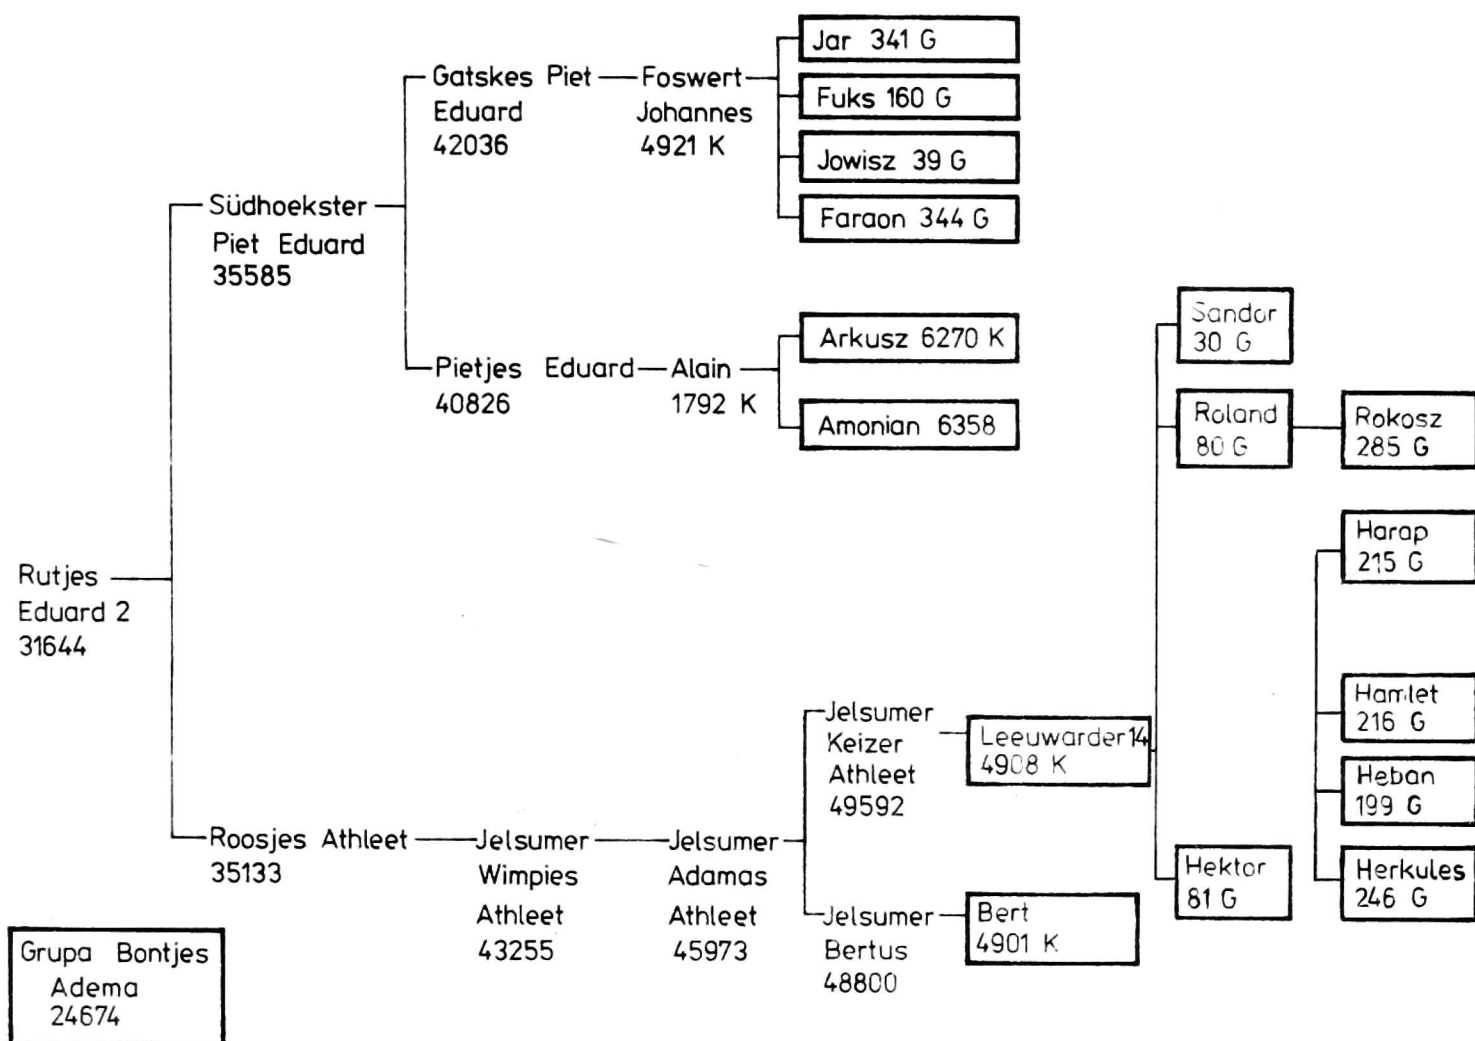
Jar 341 G
Fuks 160 G
Jowisz 39 G
Faraon 344 G

Gatskes Piet Eduard 42036
Foswert Johannes 4921 K

Südhoekster Piet Eduard 35585

Pietjes Eduard 40826
Alain 1792 K

Arkusz 6270 K
Amonian 6358

Sandor 30 G
Roland 80 G
Rokosz 285 G
Harap 215 G
Hamlet 216 G
Heban 199 G
Herkules 246 G
Hektor 81 G

Rutjes Eduard 2 31644

Jelsumer Keizer Athleet 49592
Leeuwarder 14 4908 K

Roosjes Athleet 35133
Jelsumer Wimpies Athleet 43255
Jelsumer Adamas Athleet 45973
Jelsumer Bertus 48800
Bert 4901 K

Grupa Bontjes Adema 24674